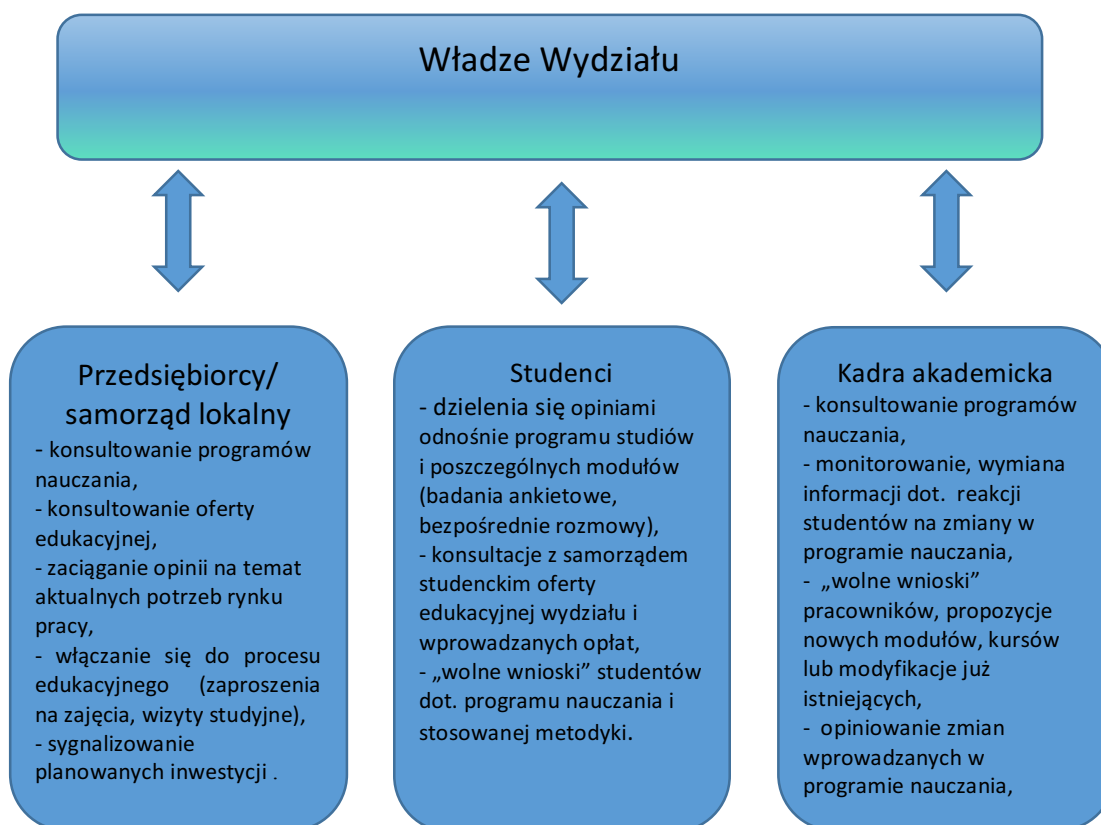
Władze Wydziału

Przedsiębiorcy/ samorząd lokalny
- konsultowanie programów nauczania,
- konsultowanie oferty edukacyjnej,
- zaciąganie opinii na temat aktualnych potrzeb rynku pracy,
- włączanie się do procesu edukacyjnego (zaproszenia na zajęcia, wizyty studyjne),
- sygnalizowanie planowanych inwestycji .

Studenci
- dzielenia się opiniami odnośnie programu studiów i poszczególnych modułów (badania ankietowe, bezpośrednie rozmowy),
- konsultacje z samorządem studenckim oferty edukacyjnej wydziału i wprowadzanych opłat,
- „wolne wnioski" studentów dot. programu nauczania i stosowanej metodyki.

Kadra akademicka
- konsultowanie programów nauczania,
- monitorowanie, wymiana informacji dot. reakcji studentów na zmiany w programie nauczania,
- „wolne wnioski" pracowników, propozycje nowych modułów, kursów lub modyfikacje już istniejących,
- opiniowanie zmian wprowadzanych w programie nauczania,